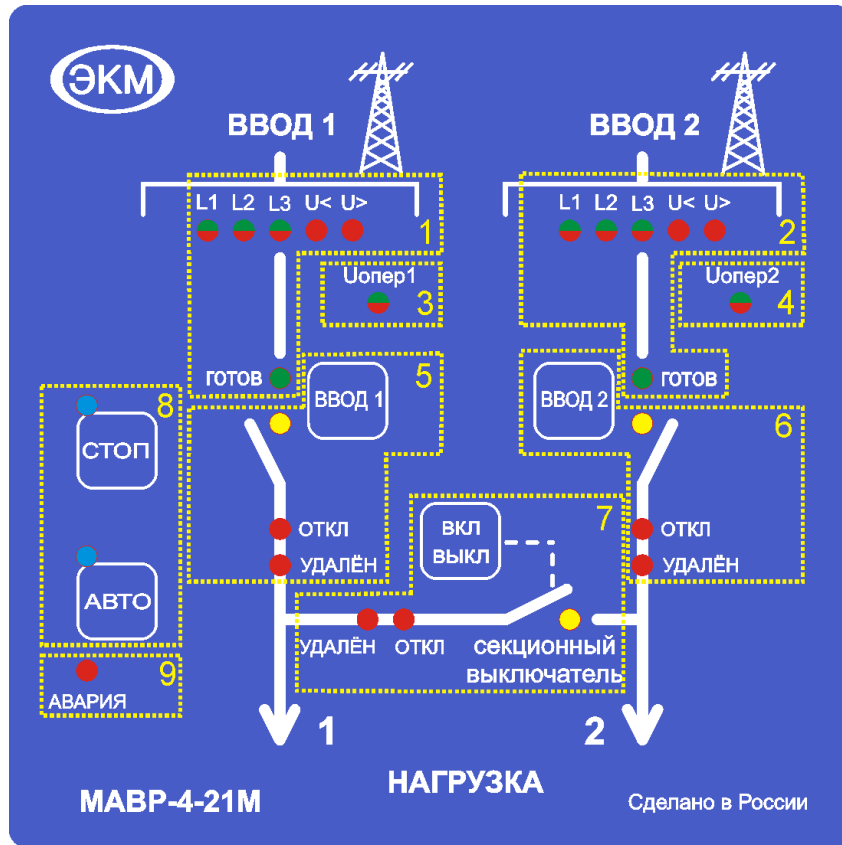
ЭКМ

ВВОД 1

ВВОД 2

L1 L2 L3 U< U>

1

L1 L2 L3 U< U>

2

Uопер1

3

Uопер2

4

ГОТОВ

ВВОД 1

5

ВВОД 2

ГОТОВ

6

8

СТОП

АВТО

ОТКЛ

УДАЛЁН

ВКЛ ВЫКЛ

7

ОТКЛ

УДАЛЁН

УДАЛЁН ОТКЛ

СЕКЦИОННЫЙ ВЫКЛЮЧАТЕЛЬ

9

АВАРИЯ

1

2

НАГРУЗКА

МАВР-4-21М

Сделано в России